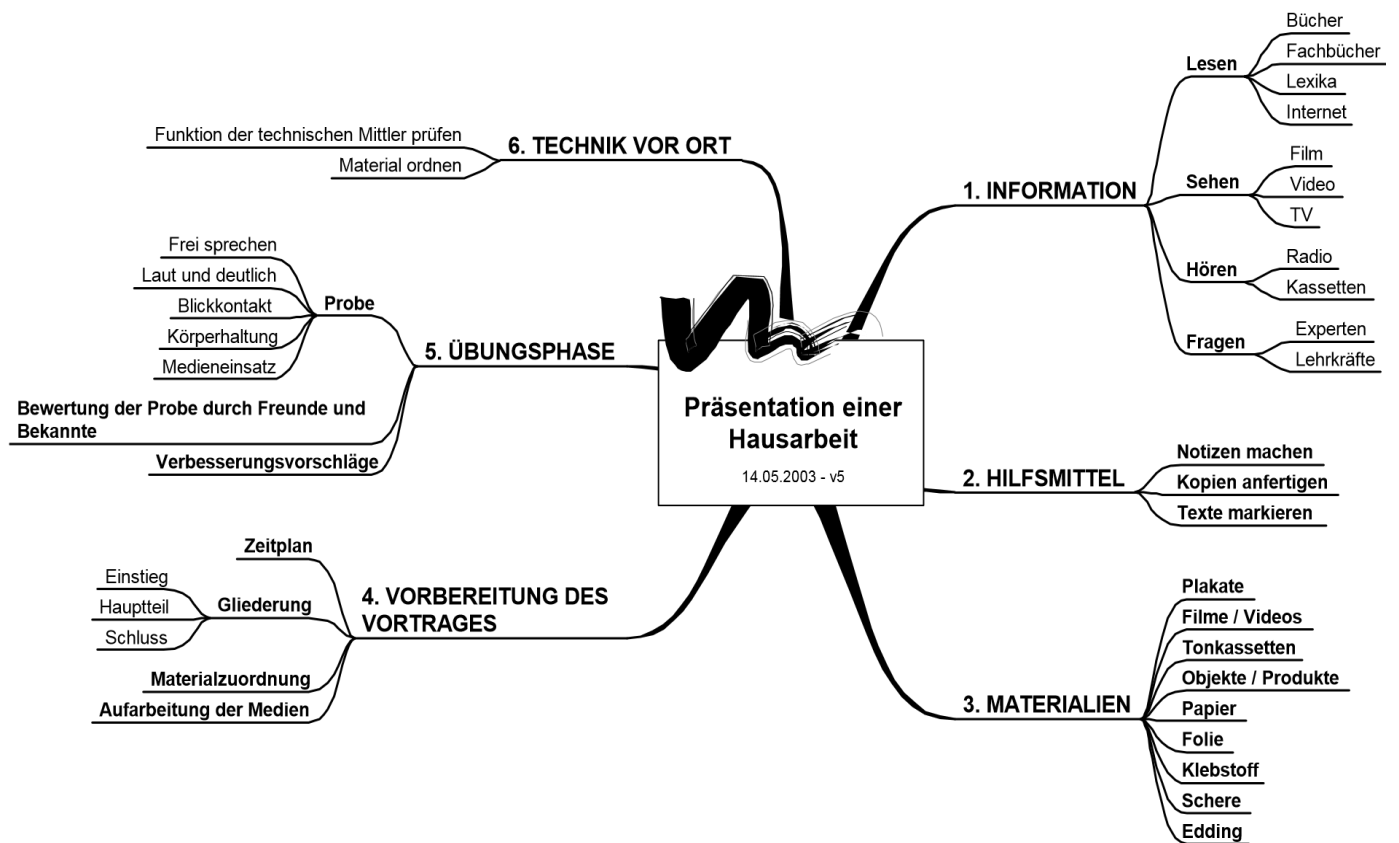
Präsentation einer Hausarbeit

14.05.2003 - v5

1. INFORMATION

Lesen
Bücher
Fachbücher
Lexika
Internet

Sehen
Film
Video
TV

Hören
Radio
Kassetten

Fragen
Experten
Lehrkräfte

2. HILFSMITTEL

Notizen machen
Kopien anfertigen
Texte markieren

3. MATERIALIEN

Plakate
Filme / Videos
Tonkassetten
Objekte / Produkte
Papier
Folie
Klebstoff
Schere
Edding

4. VORBEREITUNG DES VORTRAGES

Zeitplan

Gliederung
Einstieg
Hauptteil
Schluss

Materialzuordnung
Aufarbeitung der Medien

5. ÜBUNGSPHASE

Probe
Frei sprechen
Laut und deutlich
Blickkontakt
Körperhaltung
Medieneinsatz

Bewertung der Probe durch Freunde und Bekannte
Verbesserungsvorschläge

6. TECHNIK VOR ORT

Funktion der technischen Mittler prüfen
Material ordnen